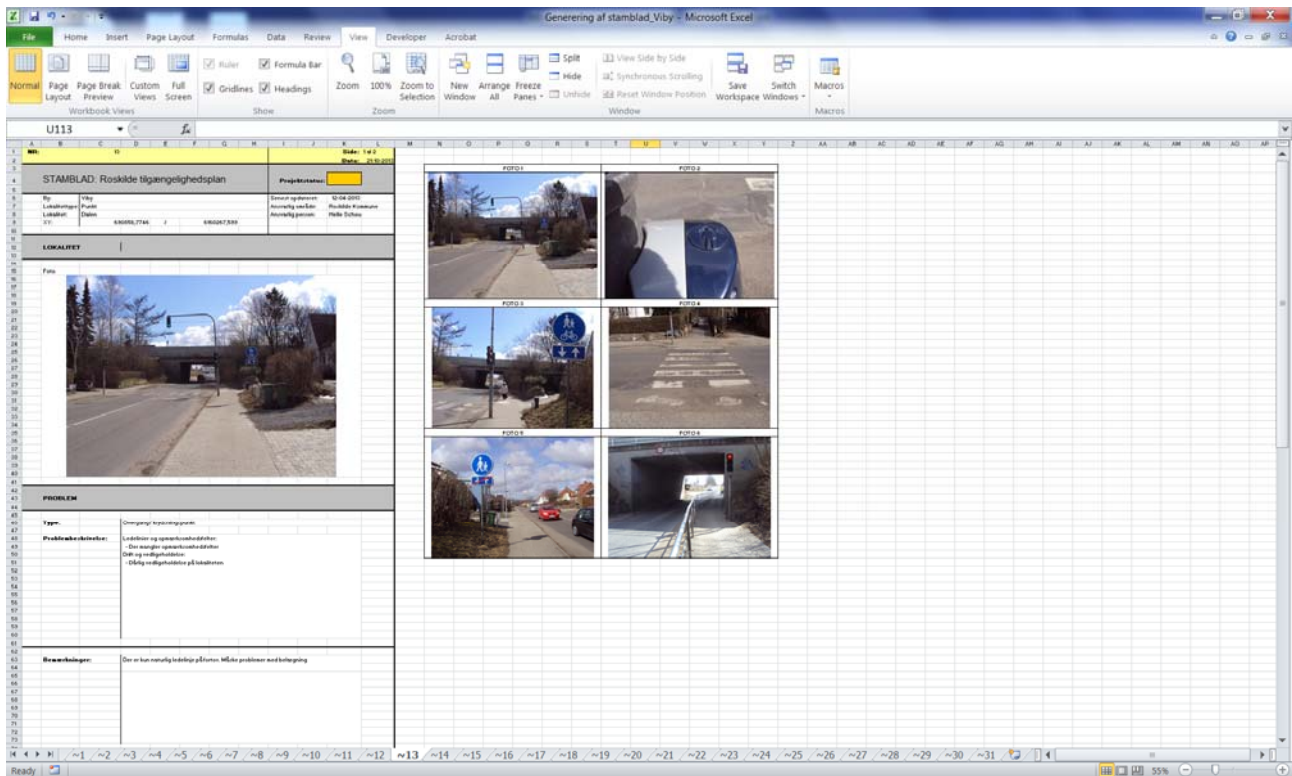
Generering af stamblad_Viby - Microsoft Excel

File Home Insert Page Layout Formulas Data Review View Developer Acrobat

Normal Page Layout Page Break Preview Custom Views Full Screen
Workbook Views
Ruler Formula Bar Gridlines Headings
Show
Zoom 100% Zoom to Selection
Zoom
New Window Arrange All Freeze Panes Split Hide Unhide View Side by Side Synchronous Scrolling Reset Window Position Save Workspace Switch Windows
Window
Macros
Macros

U113

Nr: 10
Side: 1 af 2
Dato: 21-10-2010

STAMBLAD: Roskilde tilgængelighedsplan
Projektstatus:

By: Viby
Lokalitetstype: Punkt
Lokalitet: Dalen
XY: 690050,7746 / 6160267,590
Senest opdateret: 12-04-2010
Ansvarlig været: Roskilde Kommune
Ansvarlig person: Helle Schou

LOKALITET

Foto

PROBLEM

Type: Overgang/ krydsningspunkt

Problembeskrivelse: Ledelinier og opmærksomhedsfelter:
- Der mangler opmærksomhedsfelter
Drift og vedligeholdelse:
- Dårlig vedligeholdelse på lokaliteten

Bemærkninger: Der er kun naturlig ledelinje på fortov. Mulige problemer med belægning

FOTO 1
FOTO 2
FOTO 3
FOTO 4
FOTO 5
FOTO 6

~1 ~2 ~3 ~4 ~5 ~6 ~7 ~8 ~9 ~10 ~11 ~12 ~13 ~14 ~15 ~16 ~17 ~18 ~19 ~20 ~21 ~22 ~23 ~24 ~25 ~26 ~27 ~28 ~29 ~30 ~31

Ready
55%